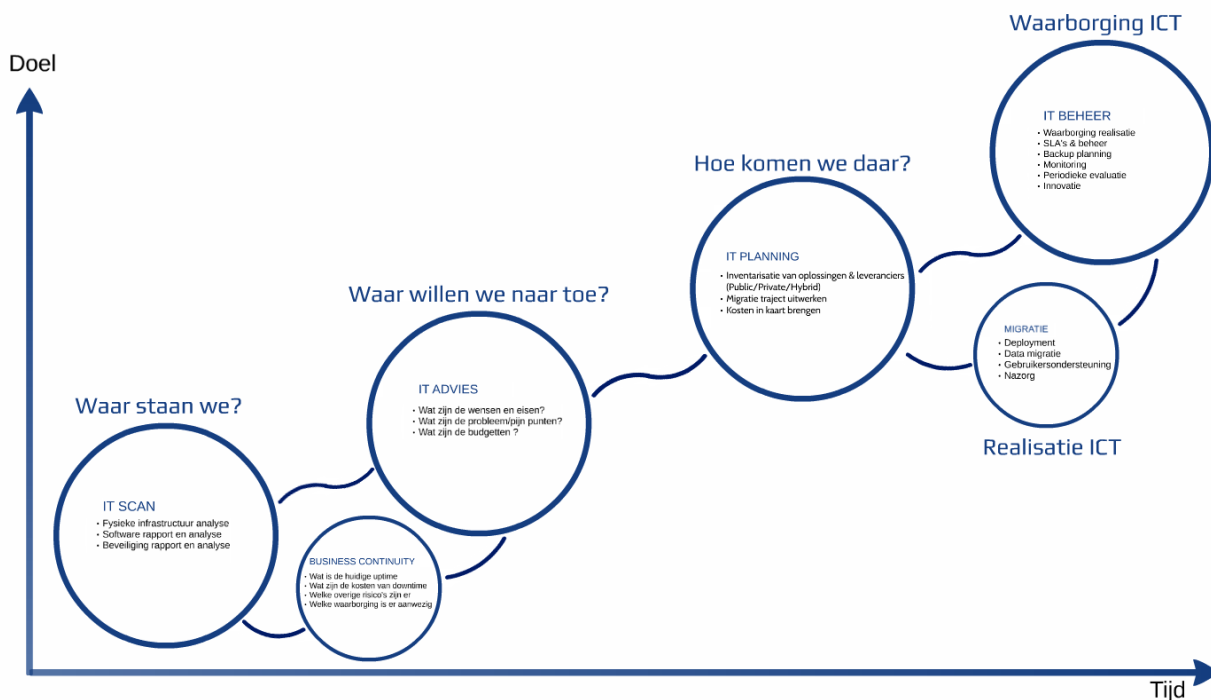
Doel

Waarborging ICT

IT BEHEER
• Waarborging realisatie
• SLA's & beheer
• Backup planning
• Monitoring
• Periodieke evaluatie
• Innovatie

Hoe komen we daar?

IT PLANNING
• Inventarisatie van oplossingen & leveranciers (Public/Private/Hybrid)
• Migratie traject uitwerken
• Kosten in kaart brengen

Waar willen we naar toe?

IT ADVIES
• Wat zijn de wensen en eisen?
• Wat zijn de probleem/pijn punten?
• Wat zijn de budgetten ?

MIGRATIE
• Deployment
• Data migratie
• Gebruikersondersteuning
• Nazorg

Realisatie ICT

Waar staan we?

IT SCAN
• Fysieke infrastructuur analyse
• Software rapport en analyse
• Beveiliging rapport en analyse

BUSINESS CONTINUITY
• Wat is de huidige uptime
• Wat zijn de kosten van downtime
• Welke overige risico's zijn er
• Welke waarborging is er aanwezig

Tijd